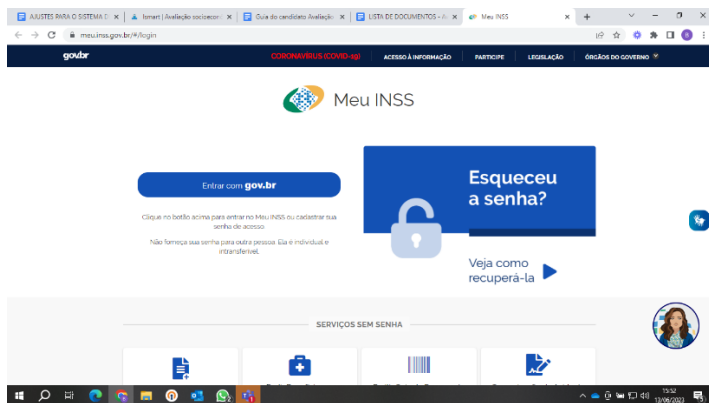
AJUSTES PARA O SISTEMA D ×
Isinart | Avaliação socioecon ×
Guia do candidato Avaliação ×
LISTA DE DOCUMENTOS - A ×
Meu INSS ×
+

meu.inss.gov.br/#/login

gov.br
CORONAVÍRUS (COVID-19)
ACESSO À INFORMAÇÃO
PARTICIPE
LEGISLAÇÃO
ÓRGÃOS DO GOVERNO

Meu INSS

Entrar com gov.br

Clique no botão acima para entrar no Meu INSS ou cadastrar sua senha de acesso

Não forneça sua senha para outra pessoa. Ela é individual e intransferível.

Esqueceu a senha?

Veja como recuperá-la

SERVIÇOS SEM SENHA

15:52
12/06/2023